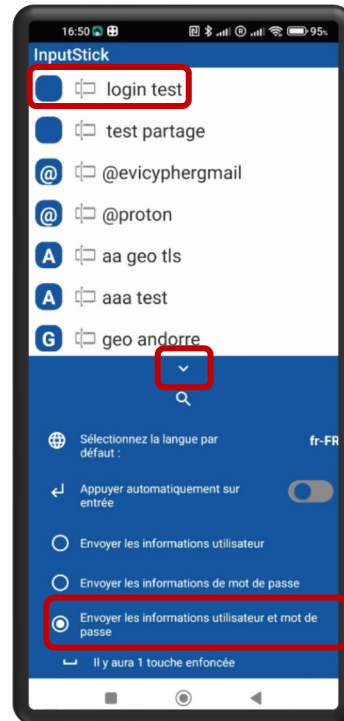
16:50 95%

InputStick

login test

test partage

@ @evicyphergmail

@ @proton

A aa geo tls

A aaa test

G geo andorre

Sélectionnez la langue par défaut : fr-FR

Appuyer automatiquement sur entrée

Envoyer les informations utilisateur

Envoyer les informations de mot de passe

Envoyer les informations utilisateur et mot de passe

Il y aura 1 touche enfoncée